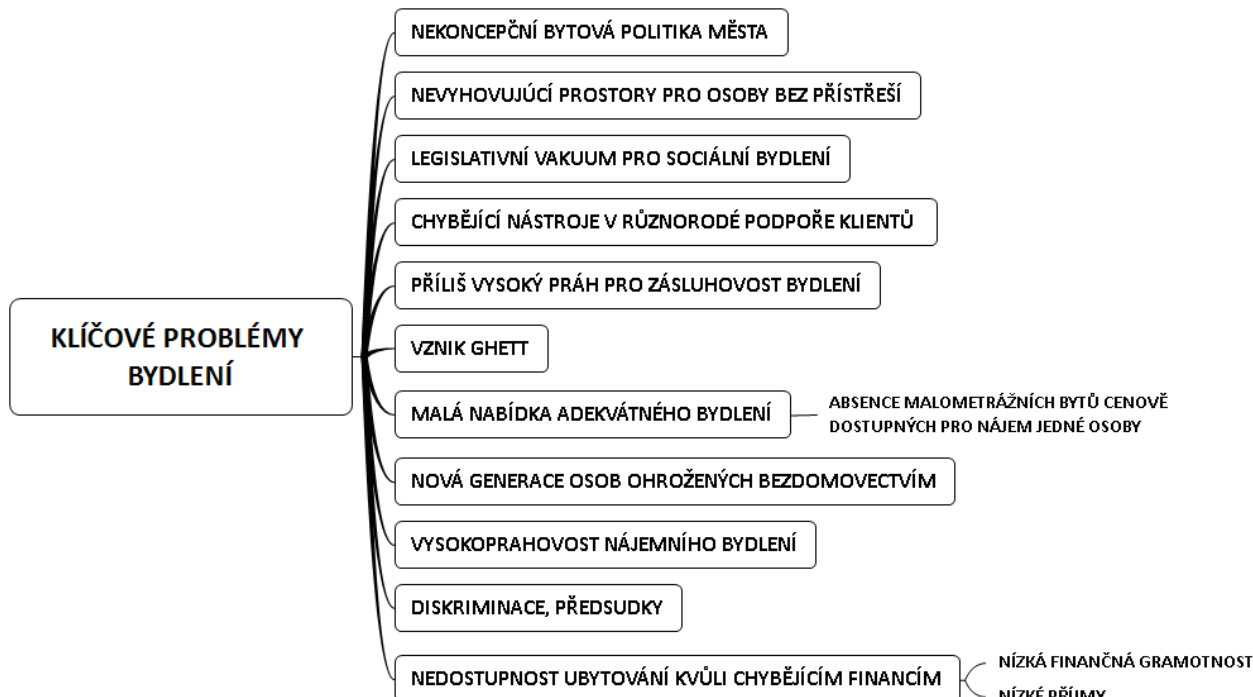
KLÍČOVÉ PROBLÉMY BYDLENÍ

NEKONCEPČNÍ BYTOVÁ POLITIKA MĚSTA

NEVYHOVUJÚCÍ PROSTORY PRO OSOBY BEZ PŘÍSTŘEŠÍ

LEGISLATIVNÍ VAKUUM PRO SOCIÁLNÍ BYDLENÍ

CHYBĚJÍCÍ NÁSTROJE V RŮZNORODÉ PODPOŘE KLIENTŮ

PŘÍLIŠ VYSOKÝ PRÁH PRO ZÁSLUHOVOST BYDLENÍ

VZNIK GHETT

MALÁ NABÍDKA ADEKVÁTNÉHO BYDLENÍ

ABSENCE MALOMETRÁŽNÍCH BYTŮ CENOVĚ DOSTUPNÝCH PRO NÁJEM JEDNÉ OSOBY

NOVÁ GENERACE OSOB OHROŽENÝCH BEZDOMOVECTVÍM

VYSOKOPRAHOVOST NÁJEMNÍHO BYDLENÍ

DISKRIMINACE, PŘEDSUDKY

NEDOSTUPNOST UBYTOVÁNÍ KVŮLI CHYBĚJÍCÍM FINANCÍM

NÍZKÁ FINANČNÁ GRAMOTNOST

NÍZKÉ PŘÍJMY